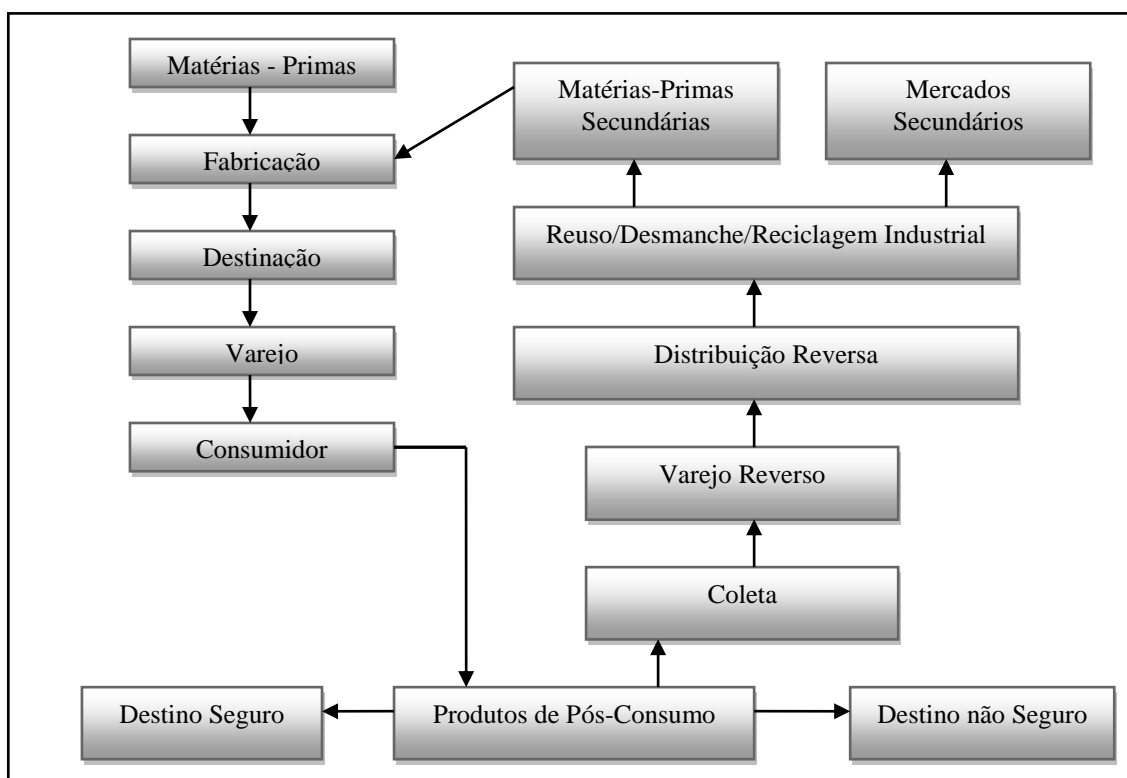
Matérias - Primas

Fabricação

Destinação

Varejo

Consumidor

Matérias-Primas Secundárias

Mercados Secundários

Reuso/Desmanche/Reciclagem Industrial

Distribuição Reversa

Varejo Reverso

Coleta

Destino Seguro

Produtos de Pós-Consumo

Destino não Seguro